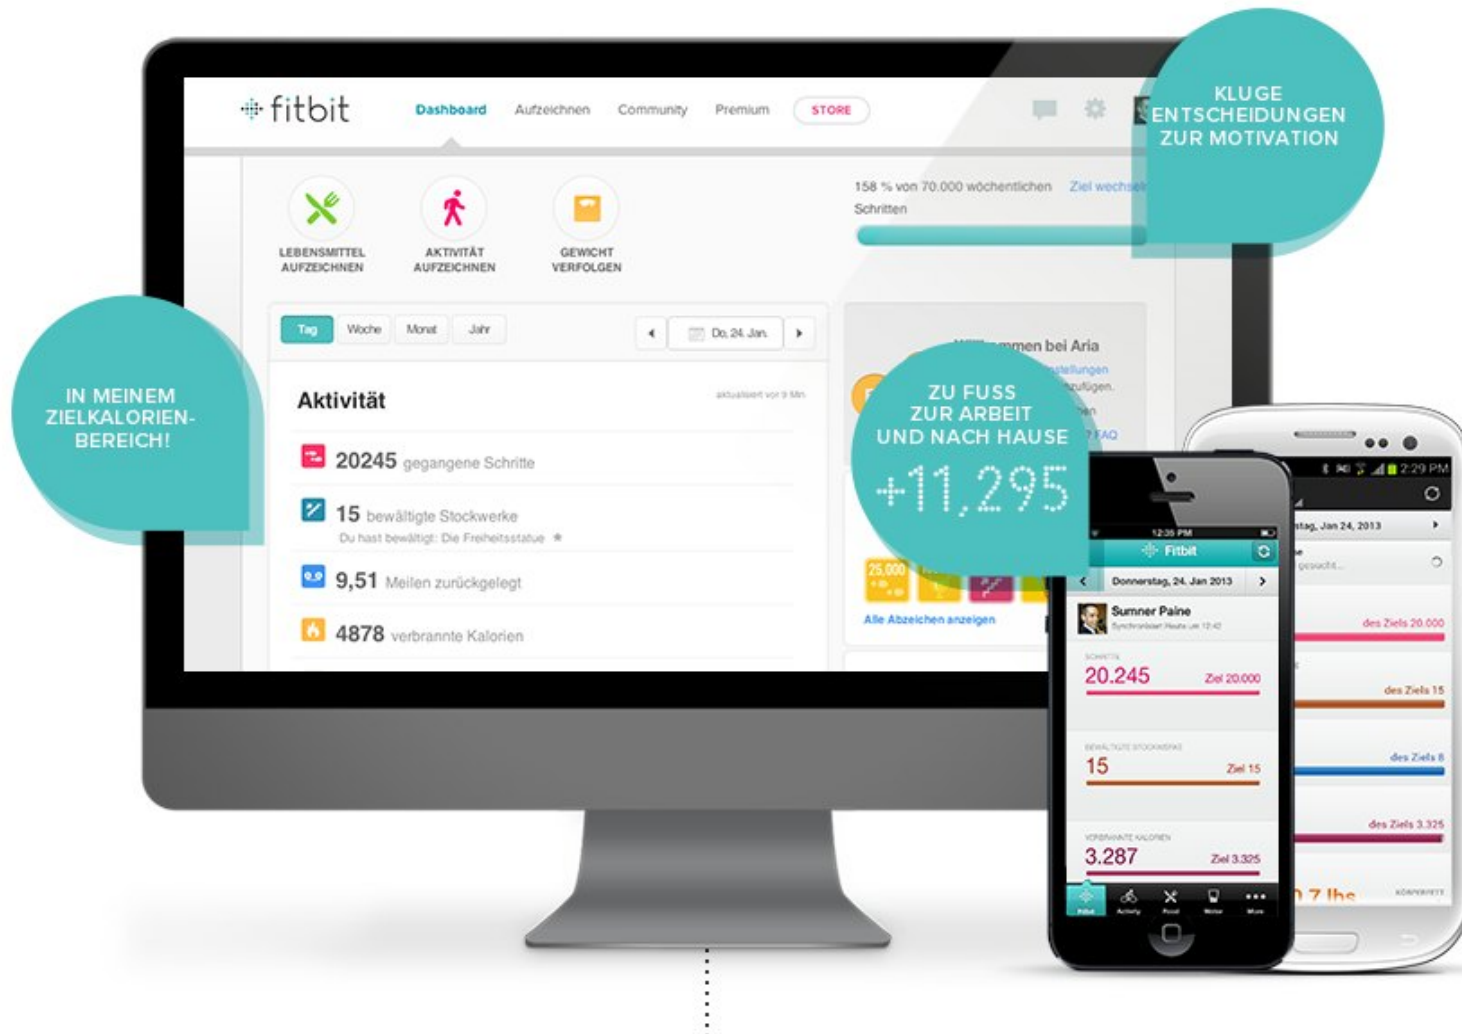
fitbit Dashboard Aufzeichnen Community Premium STORE

KLUGE ENTSCHEIDUNGEN ZUR MOTIVATION

LEBENSMITTEL AUFZEICHNEN
AKTIVITÄT AUFZEICHNEN
GEWICHT VERFOLGEN

158 % von 70.000 wöchentlichen Schritten
Ziel wechs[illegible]

IN MEINEM ZIELKALORIEN-BEREICH!

Tag Woche Monat Jahr
Do, 24. Jan.

Aktivität
aktualisiert vor 9 Min.

20245 gegangene Schritte
15 bewältigte Stockwerke
Du hast bewältigt: Die Freiheitsstatue
9,51 Meilen zurückgelegt
4878 verbrannte Kalorien

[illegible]mmen bei Aria

ZU FUSS ZUR ARBEIT UND NACH HAUSE
+11,295

25,000
Alle Abzeichen anzeigen

12:35 PM
Fitbit
Donnerstag, 24. Jan 2013
Sumner Paine
SCHRITTE
20.245 Ziel 20.000
BEWÄLTIGTE STOCKWERKE
15 Ziel 15
VERBRANNTE KALORIEN
3.287 Ziel 3.325
Fitbit Activity Food Water More

2:29 PM
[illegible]stag, Jan 24, 2013
des Ziels 20.000
des Ziels 15
des Ziels 8
des Ziels 3.325
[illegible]7 lbs